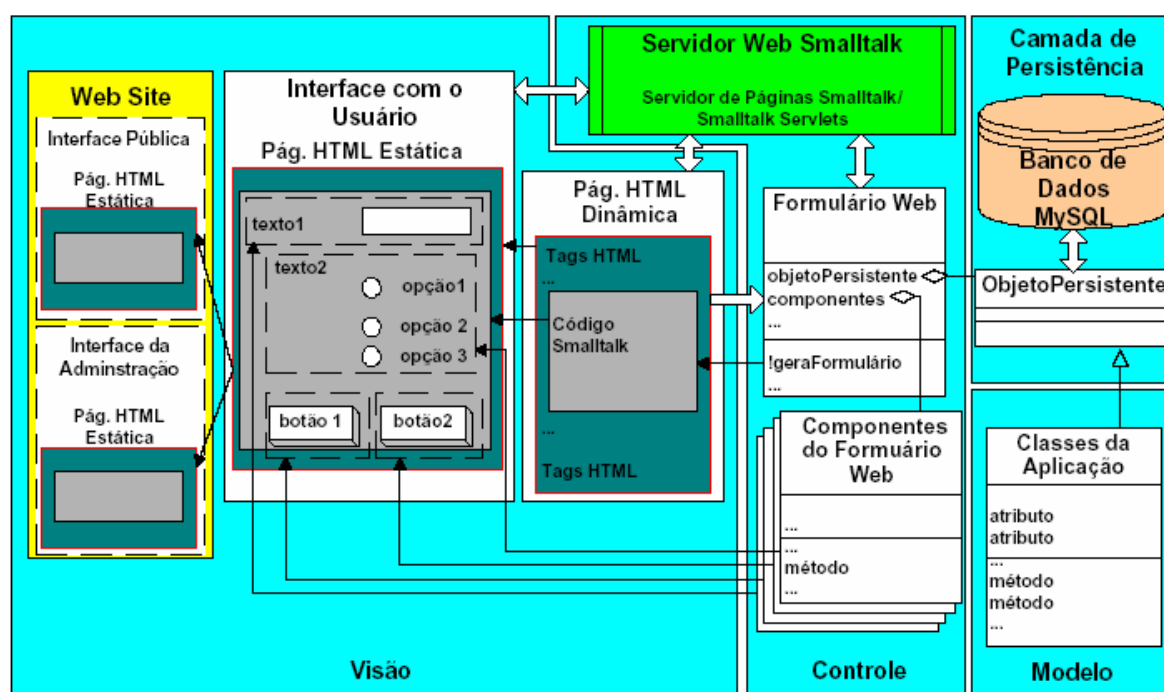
Web Site

Interface Pública

Pág. HTML Estática

Interface da Adminstração

Pág. HTML Estática

Interface com o Usuário

Pág. HTML Estática

texto1

texto2

opção1

opção 2

opção 3

botão 1

botão2

Servidor Web Smalltalk

Servidor de Páginas Smalltalk/ Smalltalk Servlets

Pág. HTML Dinâmica

Tags HTML

...

Código Smalltalk

...

Tags HTML

Formulário Web

objetoPersistente

componentes

...

!geraFormulário

Componentes do Formuário Web

...

...

método

...

Camada de Persistência

Banco de Dados MySQL

ObjetoPersistente

Classes da Aplicação

atributo

atributo

...

método

método

...

Visão

Controle

Modelo